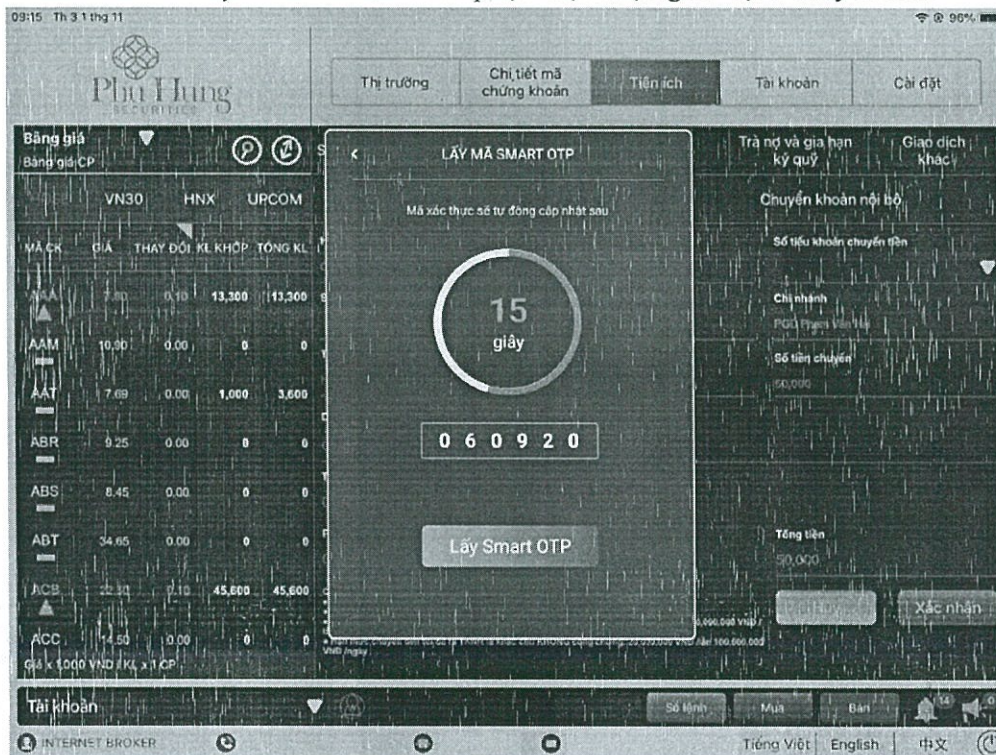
09:15 Th 3 1 thg 11

96%

Phu Hung SECURITIES

Thị trường | Chi tiết mã chứng khoán | Tiện ích | Tài khoản | Cài đặt

Bảng giá
Bảng giá CP

VN30 HNX UPCOM

| MÃ CK | GIÁ | THAY ĐỔI | KL KHỚP | TỔNG KL |
|---|---|---|---|---|
| AAA | 7.80 | 0.10 | 13,300 | 13,300 |
| AAM | 10.90 | 0.00 | 0 | 0 |
| AAT | 7.69 | 0.00 | 1,000 | 3,600 |
| ABR | 9.25 | 0.00 | 0 | 0 |
| ABS | 8.45 | 0.00 | 0 | 0 |
| ABT | 34.65 | 0.00 | 0 | 0 |
| ACB | 22.30 | 0.10 | 45,600 | 45,600 |
| ACC | 14.50 | 0.00 | 0 | 0 |

Giá x 1,000 VND | KL x 1 CP

LẤY MÃ SMART OTP

Mã xác thực sẽ tự động cập nhật sau

15
giây

0 6 0 9 2 0

Lấy Smart OTP

Trả nợ và gia hạn ký quỹ

Giao dịch khác

Chuyển khoản nội bộ

Số tiểu khoản chuyển tiền

Chi nhánh
PGD Phạm Văn Hai

Số tiền chuyển
50,000

Tổng tiền
50,000

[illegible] 100,000,000 VND/ngày

Xác nhận

Tài khoản

Sổ lệnh Mua Bán

14

INTERNET BROKER

Tiếng Việt | English | 中文